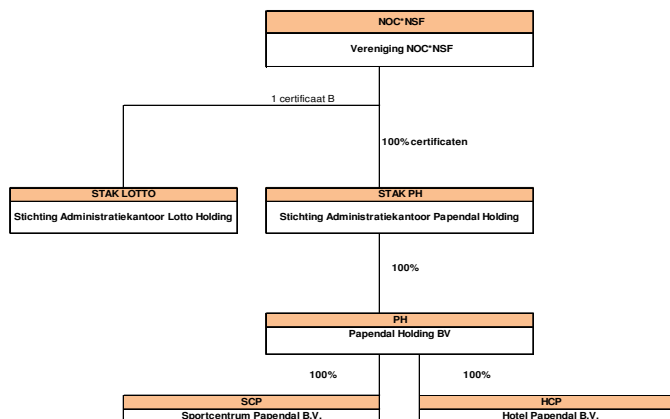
NOC*NSF

Vereniging NOC*NSF

1 certificaat B

100% certificaten

STAK LOTTO

Stichting Administratiekantoor Lotto Holding

STAK PH

Stichting Administratiekantoor Papendal Holding

100%

PH

Papendal Holding BV

100%

100%

SCP

Sportcentrum Papendal B.V.

HCP

Hotel Papendal B.V.